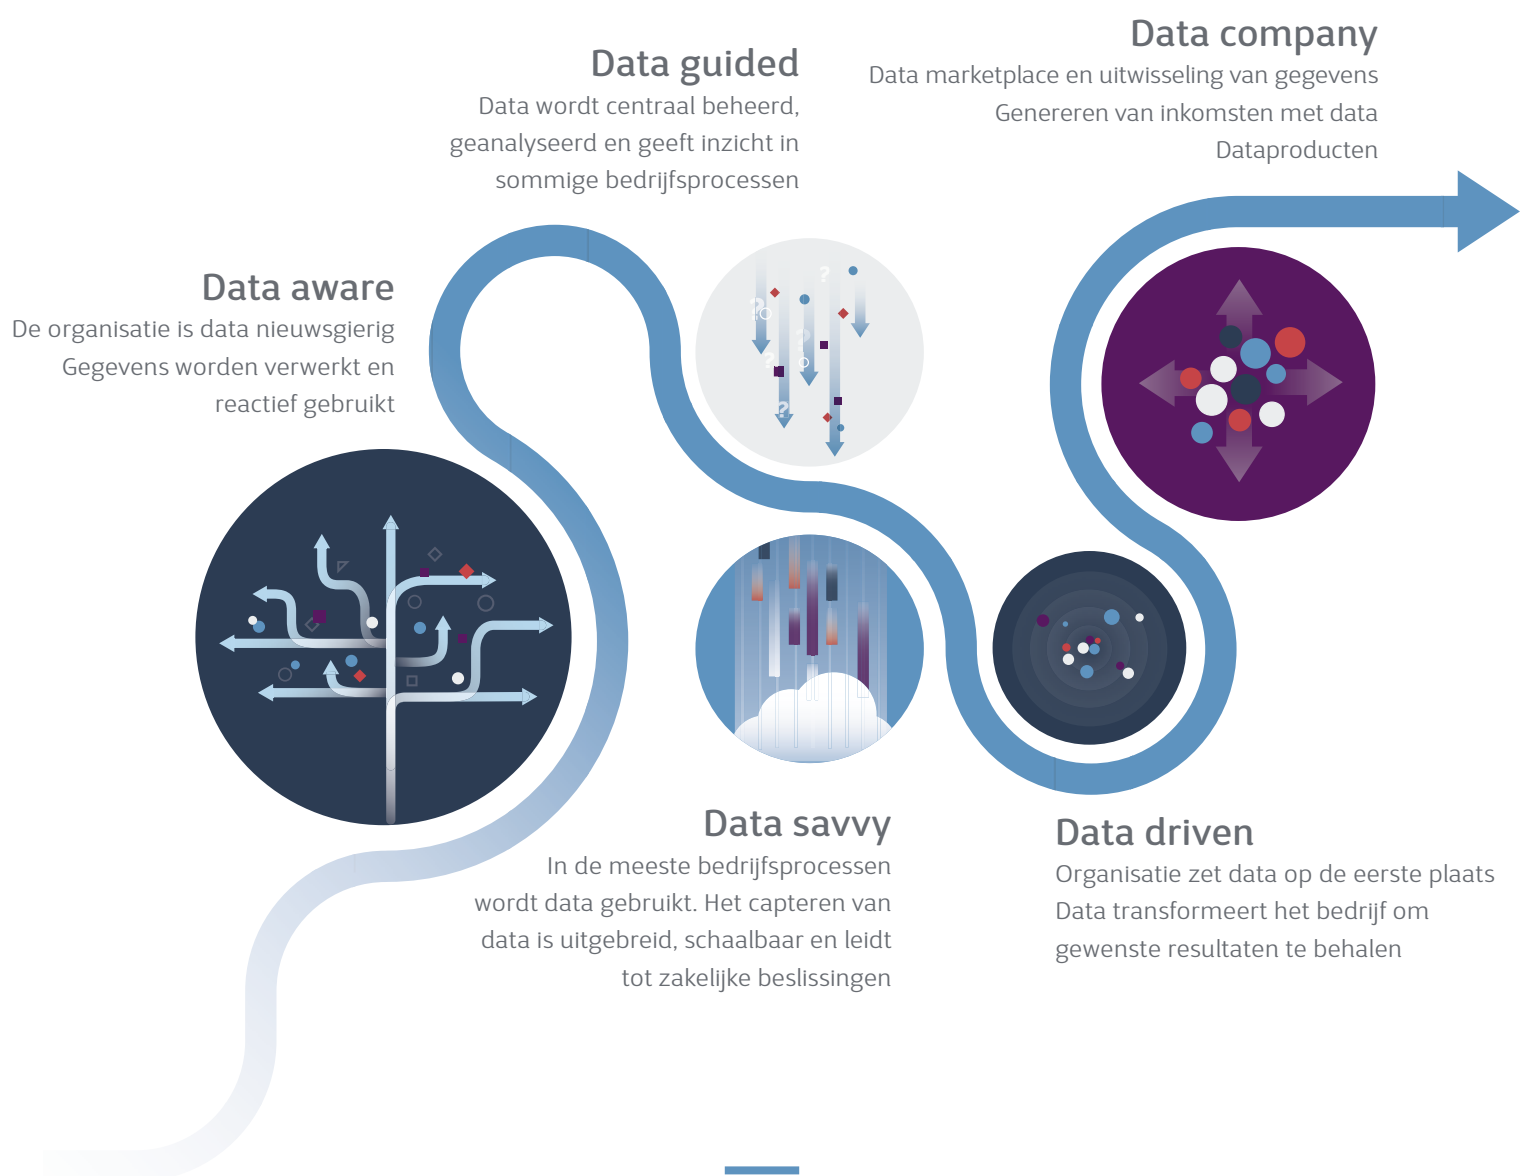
Data aware
De organisatie is data nieuwsgierig
Gegevens worden verwerkt en reactief gebruikt

Data guided
Data wordt centraal beheerd, geanalyseerd en geeft inzicht in sommige bedrijfsprocessen

Data savvy
In de meeste bedrijfsprocessen wordt data gebruikt. Het capteren van data is uitgebreid, schaalbaar en leidt tot zakelijke beslissingen

Data driven
Organisatie zet data op de eerste plaats
Data transformeert het bedrijf om gewenste resultaten te behalen

Data company
Data marketplace en uitwisseling van gegevens
Genereren van inkomsten met data
Dataproducten